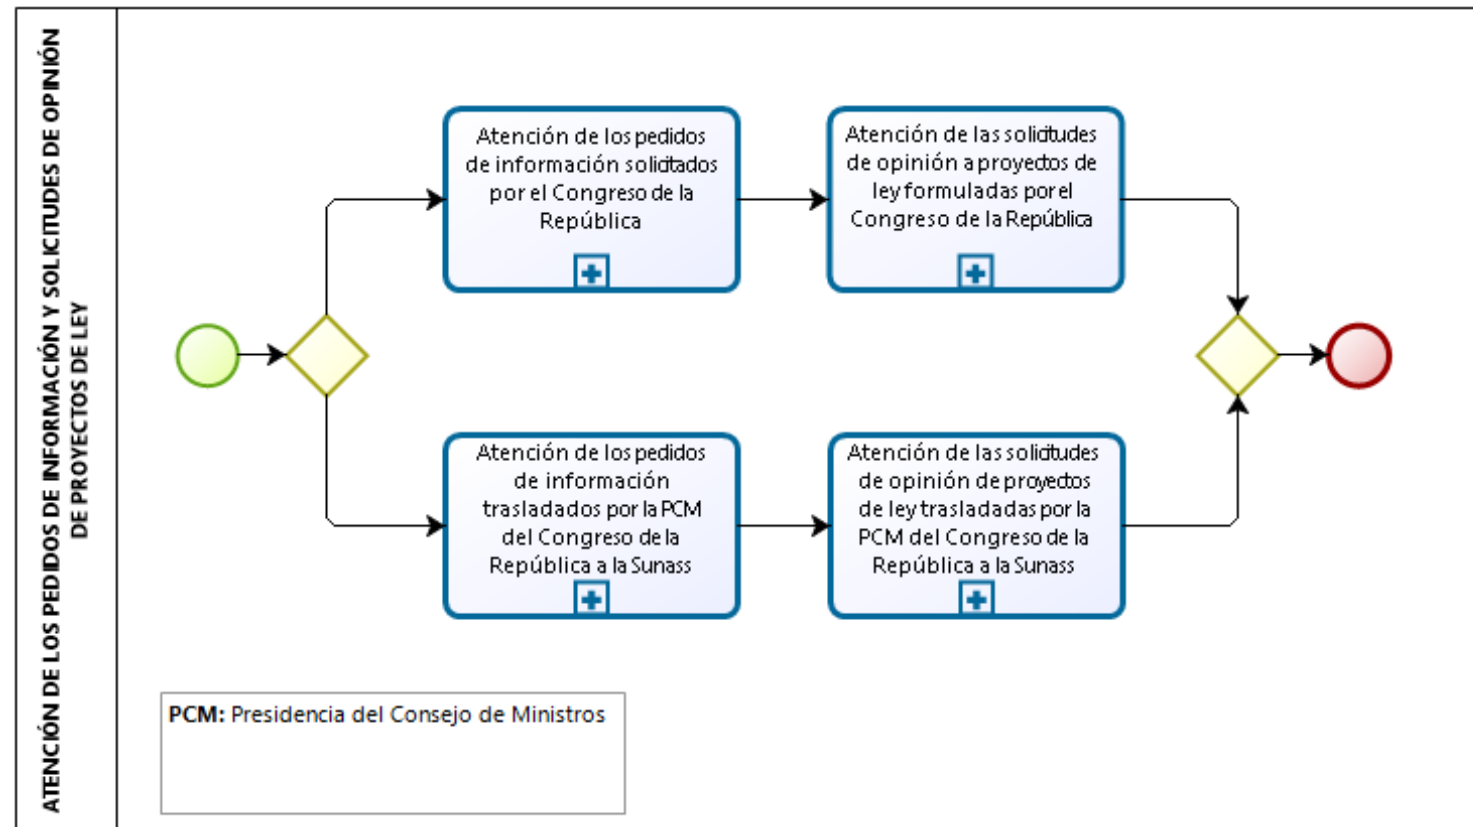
ATENCIÓN DE LOS PEDIDOS DE INFORMACIÓN Y SOLICITUDES DE OPINIÓN DE PROYECTOS DE LEY

Atención de los pedidos de información solicitados por el Congreso de la República

Atención de las solicitudes de opinión a proyectos de ley formuladas por el Congreso de la República

Atención de los pedidos de información trasladados por la PCM del Congreso de la República a la Sunass

Atención de las solicitudes de opinión de proyectos de ley trasladadas por la PCM del Congreso de la República a la Sunass

PCM: Presidencia del Consejo de Ministros